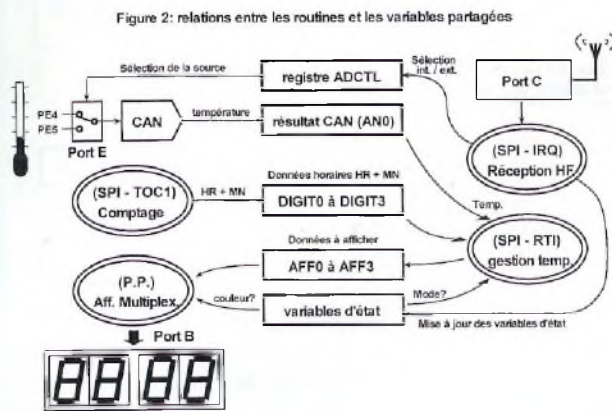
Figure 2: relations entre les routines et les variables partagées

Sélection de la source

registre ADCTL

Sélection int. / ext.

Port C

PE4

PE5

CAN

température

résultat CAN (AN0)

Port E

(SPI - IRQ) Réception HF

(SPI - TOC1) Comptage

Données horaires HR + MN

HR + MN

DIGIT0 à DIGIT3

Temp.

Données à afficher

(SPI - RTI) gestion temp.

(P.P.) Aff. Multiplex.

AFF0 à AFF3

couleur?

Mode?

variables d'état

Mise à jour des variables d'état

Port B

88 88